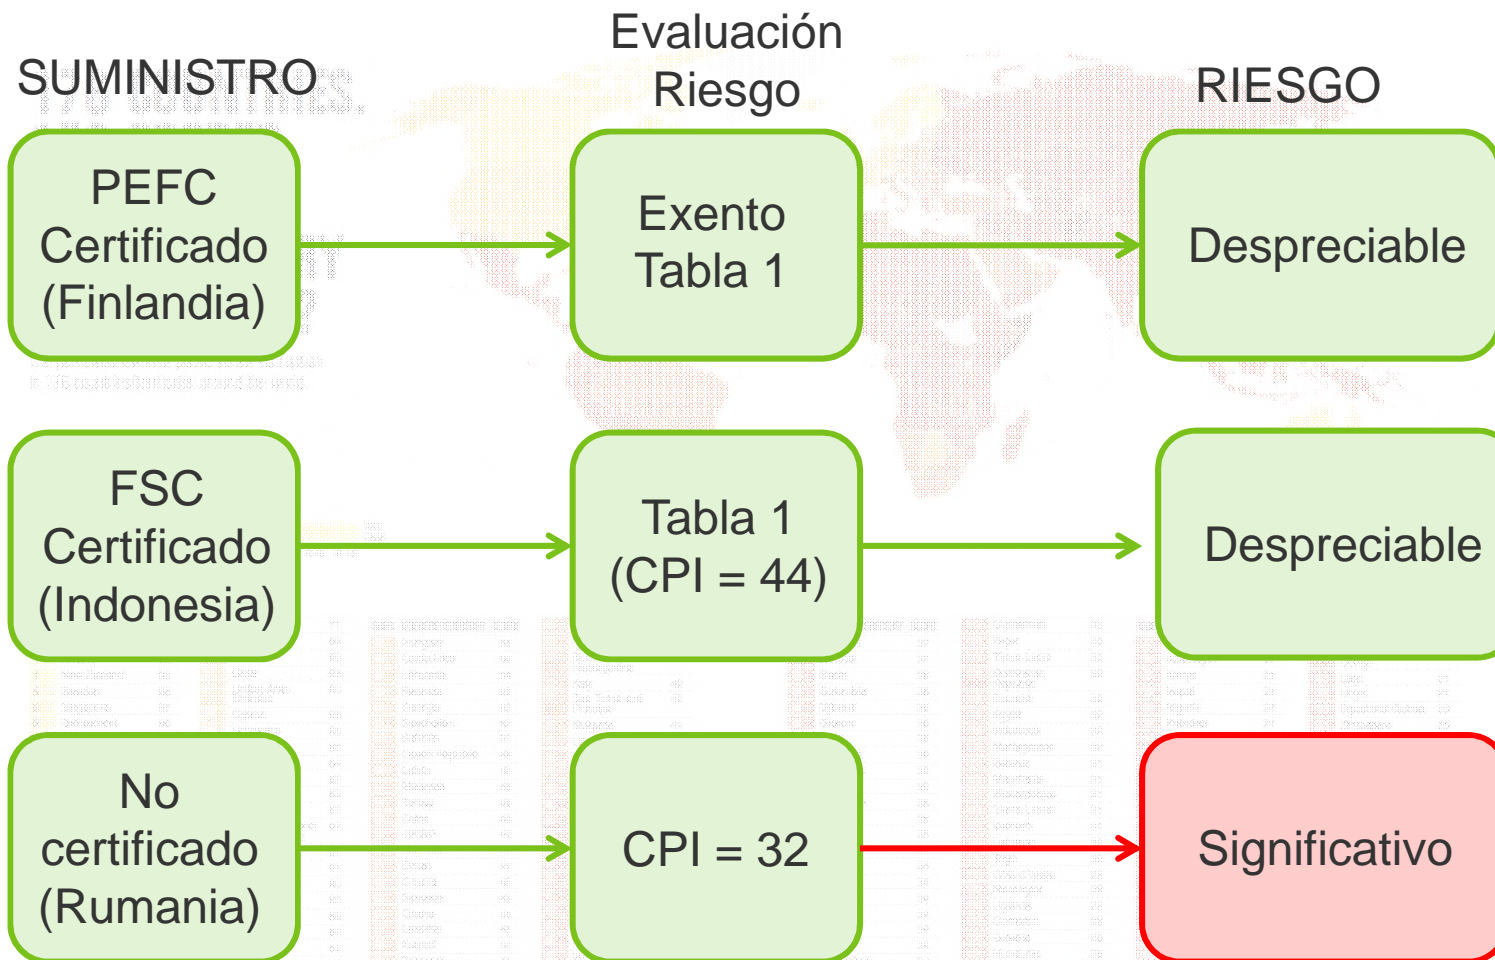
SUMINISTRO

Evaluación Riesgo

RIESGO

PEFC Certificado (Finlandia)

Exento Tabla 1

Despreciable

FSC Certificado (Indonesia)

Tabla 1 (CPI = 44)

Despreciable

No certificado (Rumania)

CPI = 32

Significativo